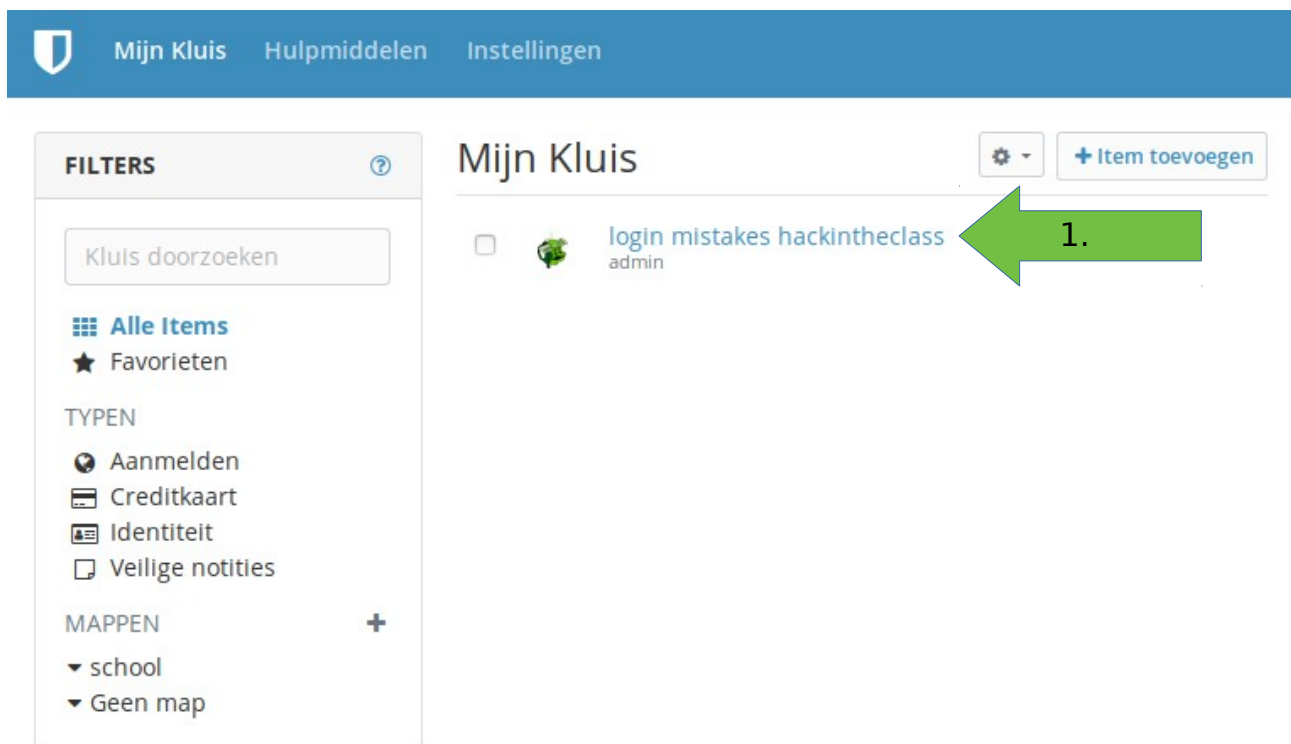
Mijn Kluis Hulpmiddelen Instellingen

FILTERS

Kluis doorzoeken

Alle Items
Favorieten

TYPEN

Aanmelden
Creditkaart
Identiteit
Veilige notities

MAPPEN +

school
Geen map

Mijn Kluis

+ Item toevoegen

login mistakes hackintheclass
admin

1.